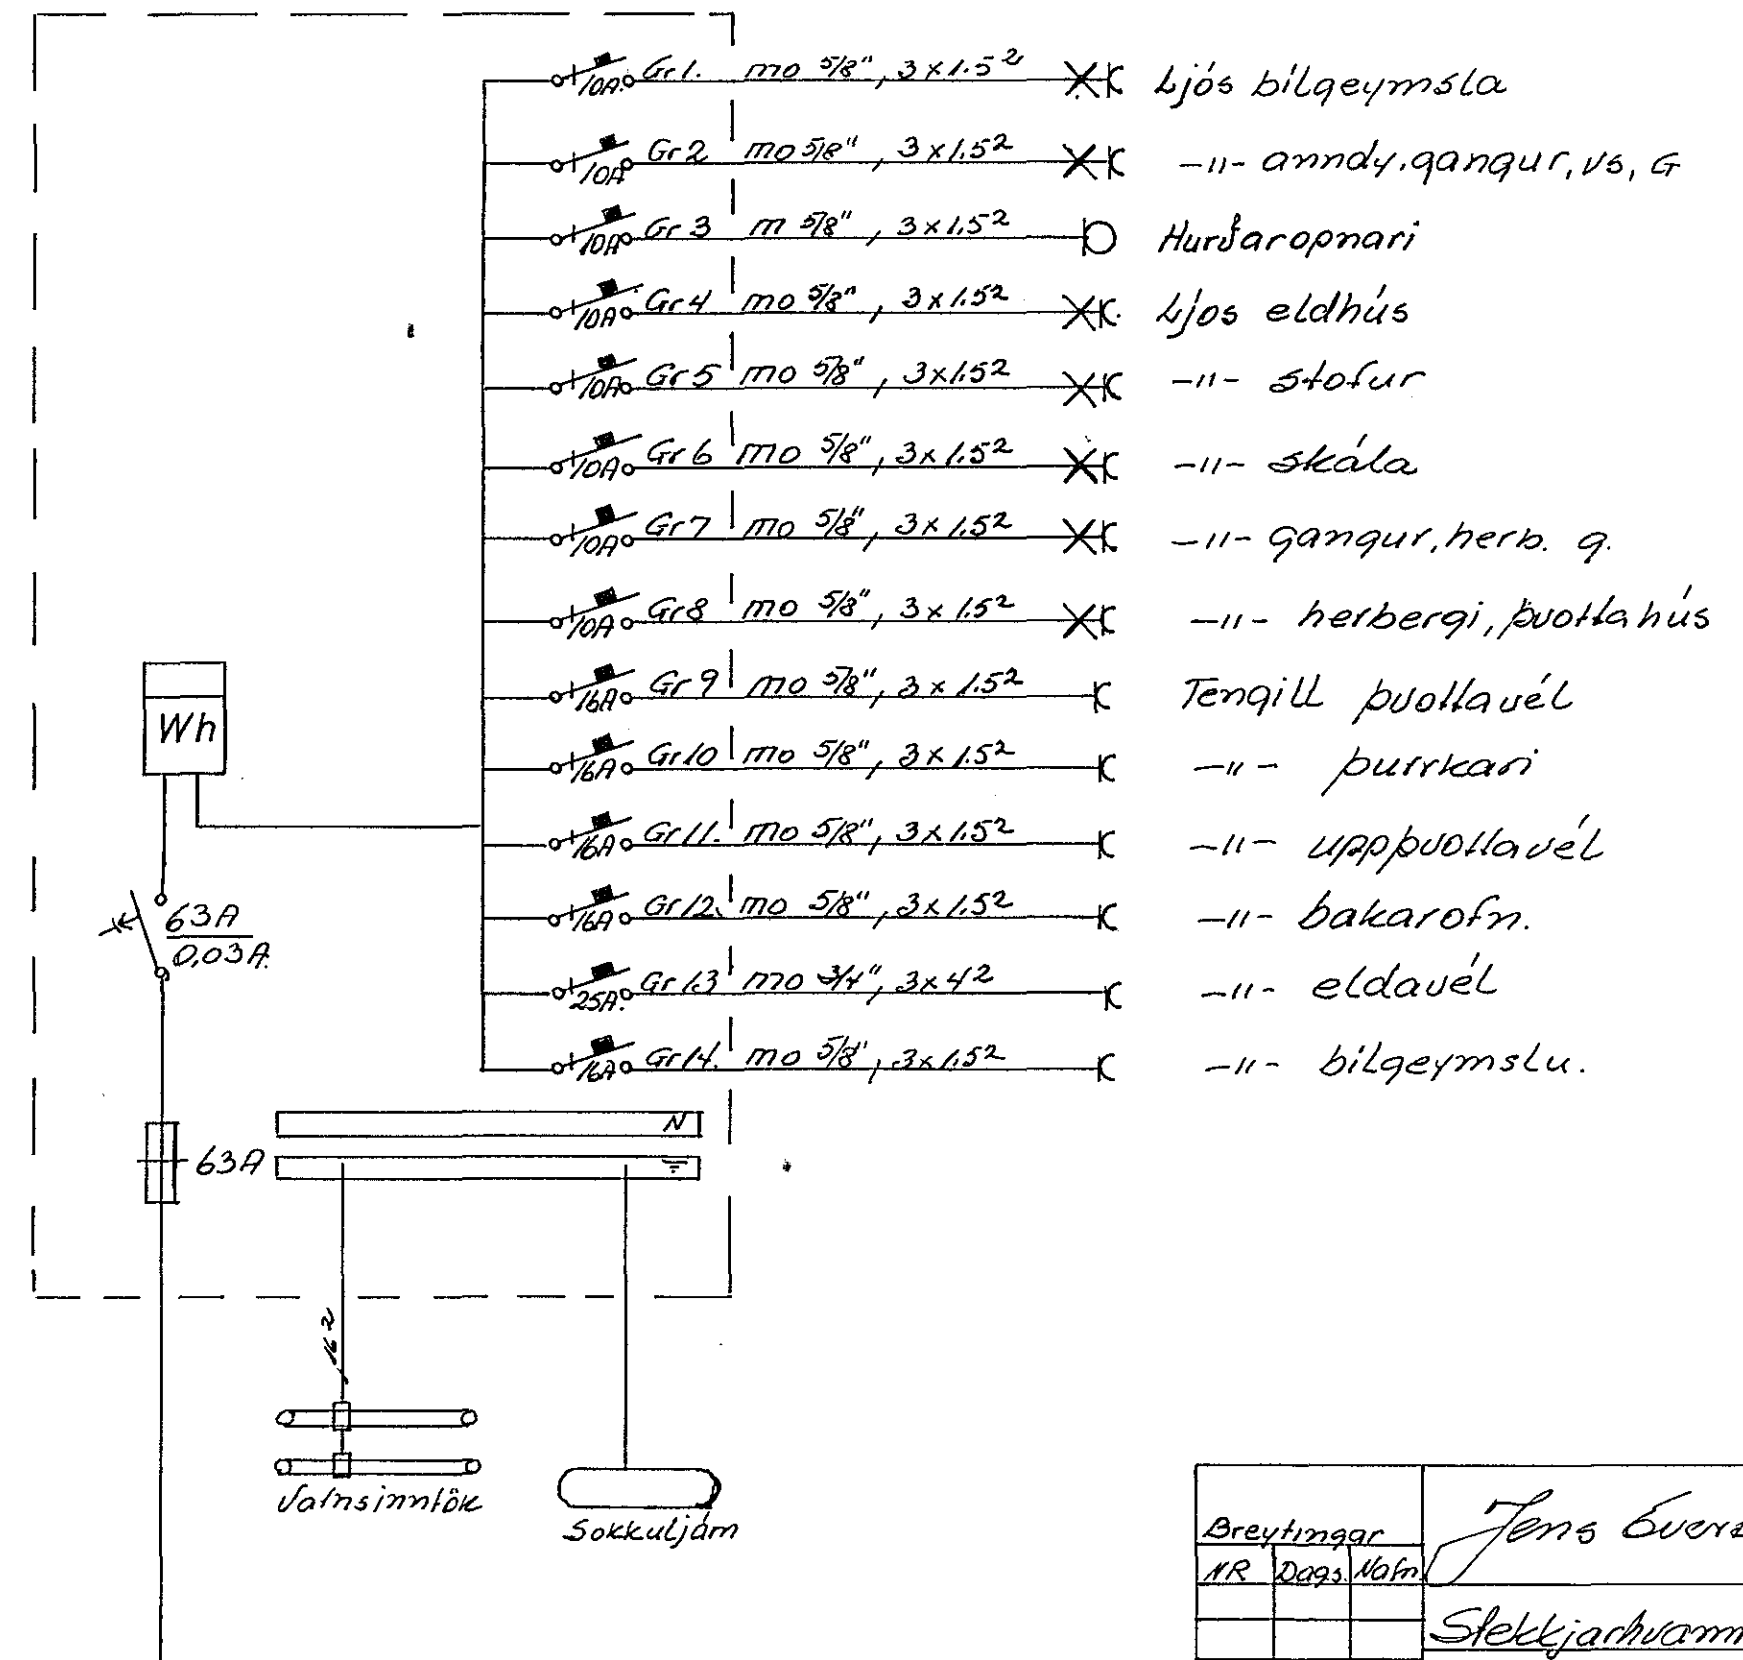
10A Gr1. mo 5/8", $3\times1.5^2$ Ljós bílgeymsla

10A Gr2 mo 5/8", $3\times1.5^2$ -11- anndy.gangur, vs, G

10A Gr3 m 5/8", $3\times1.5^2$ Hurðaropnari

10A Gr4 mo 5/8", $3\times1.5^2$ Ljós eldhús

10A Gr5 mo 5/8", $3\times1.5^2$ -11- stofur

10A Gr6 mo 5/8", $3\times1.5^2$ -11- skála

10A Gr7 mo 5/8", $3\times1.5^2$ -11- gangur, herb. g.

10A Gr8 mo 5/8", $3\times1.5^2$ -11- herbergi, þvottahús

16A Gr9 mo 5/8", $3\times1.5^2$ Tengill þvottavél

16A Gr10 mo 5/8", $3\times1.5^2$ -11- þurrkari

16A Gr11. mo 5/8", $3\times1.5^2$ -11- uppþvottavél

16A Gr12 mo 5/8", $3\times1.5^2$ -11- bakarofn.

25A Gr13 mo 3/4", $3\times4^2$ -11- eldavél

16A Gr14. mo 5/8", $3\times1.5^2$ -11- bílgeymslu.

Wh

63A
0,03A

63A

N

$16^2$

Vatnsinntök

Sokkuljárn

| Breytingar | | | Jens Evers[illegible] |
|---|---|---|---|
| NR | Dags | Nafn | |
| | | | Stekkjarhvamm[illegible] |